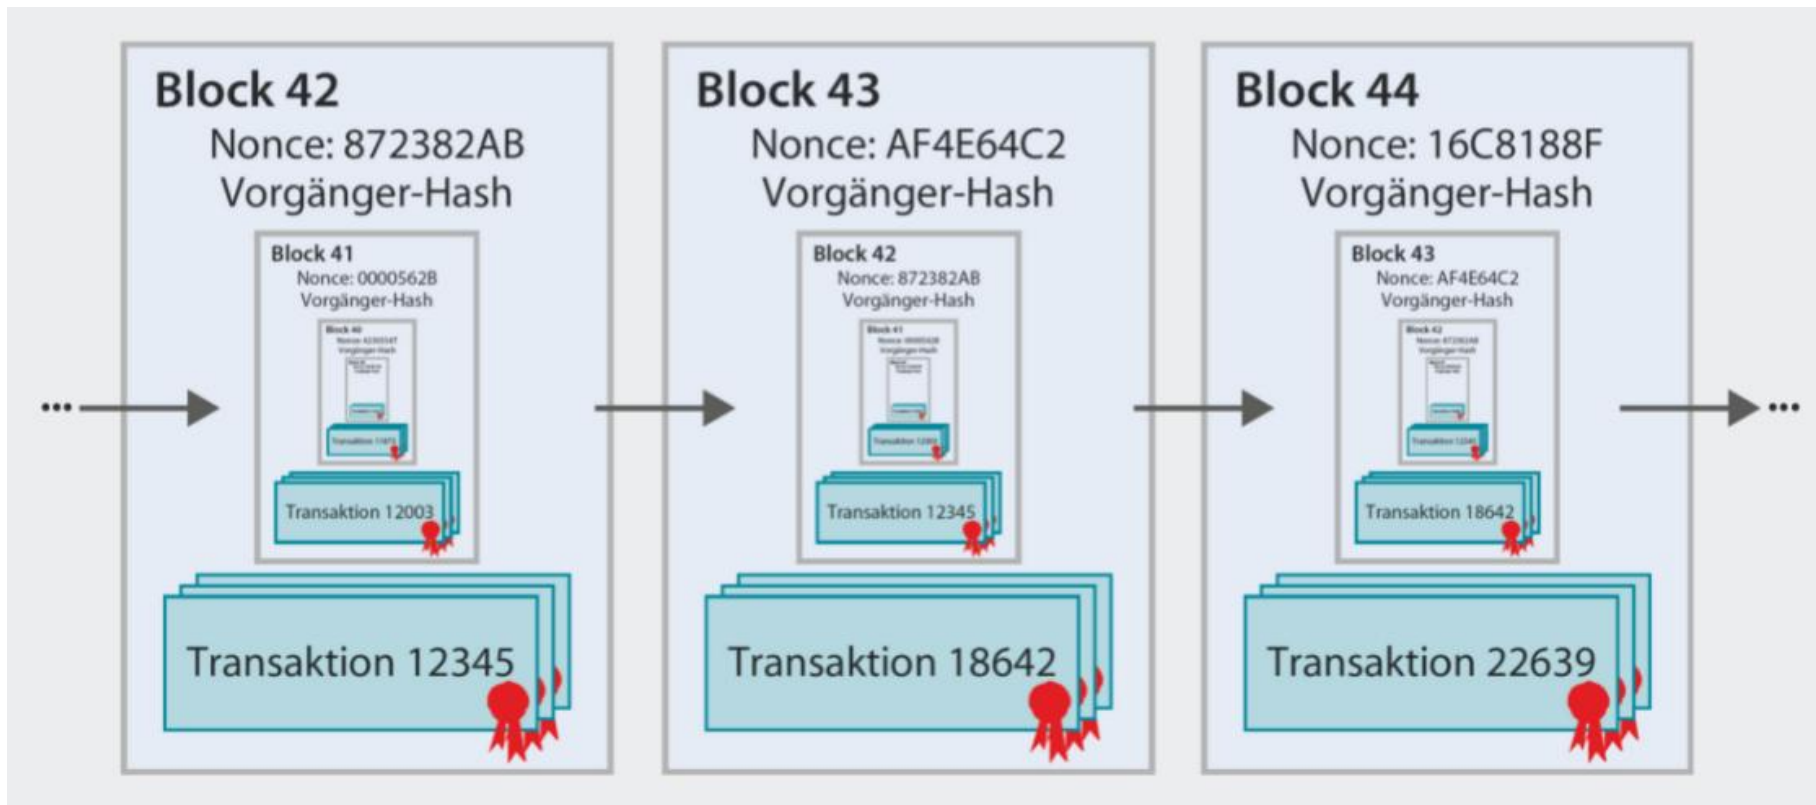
...

Block 42
Nonce: 872382AB
Vorgänger-Hash

Block 41
Nonce: 0000562B
Vorgänger-Hash

Block 40
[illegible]
Vorgänger-Hash

Transaktion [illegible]

Transaktion 12003

Transaktion 12345

Block 43
Nonce: AF4E64C2
Vorgänger-Hash

Block 42
Nonce: 872382AB
Vorgänger-Hash

Block 41
Nonce: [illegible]
Vorgänger-Hash

Transaktion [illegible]

Transaktion 12345

Transaktion 18642

Block 44
Nonce: 16C8188F
Vorgänger-Hash

Block 43
Nonce: AF4E64C2
Vorgänger-Hash

Block 42
Nonce: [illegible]
Vorgänger-Hash

Transaktion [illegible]

Transaktion 18642

Transaktion 22639

...